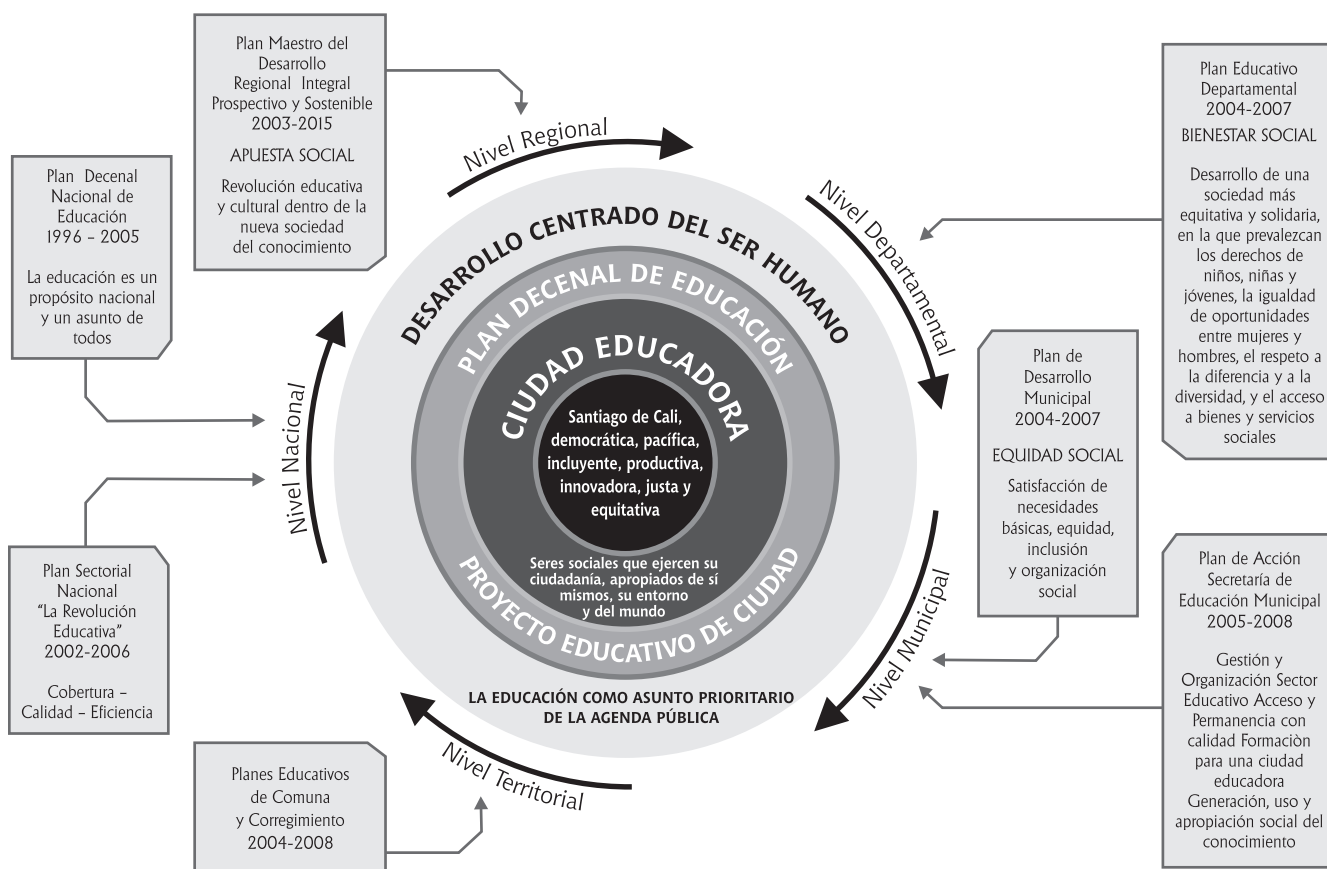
Plan Maestro del Desarrollo Regional Integral Prospectivo y Sostenible 2003-2015

APUESTA SOCIAL

Revolución educativa y cultural dentro de la nueva sociedad del conocimiento

Plan Decenal Nacional de Educación 1996 – 2005

La educación es un propósito nacional y un asunto de todos

Plan Educativo Departamental 2004-2007

BIENESTAR SOCIAL

Desarrollo de una sociedad más equitativa y solidaria, en la que prevalezcan los derechos de niños, niñas y jóvenes, la igualdad de oportunidades entre mujeres y hombres, el respeto a la diferencia y a la diversidad, y el acceso a bienes y servicios sociales

Nivel Regional

Nivel Departamental

Nivel Municipal

Nivel Territorial

Nivel Nacional

DESARROLLO CENTRADO DEL SER HUMANO

PLAN DECENAL DE EDUCACIÓN

CIUDAD EDUCADORA

Santiago de Cali, democrática, pacífica, incluyente, productiva, innovadora, justa y equitativa

Seres sociales que ejercen su ciudadanía, apropiados de sí mismos, su entorno y del mundo

PROYECTO EDUCATIVO DE CIUDAD

LA EDUCACIÓN COMO ASUNTO PRIORITARIO DE LA AGENDA PÚBLICA

Plan de Desarrollo Municipal 2004-2007

EQUIDAD SOCIAL

Satisfacción de necesidades básicas, equidad, inclusión y organización social

Plan Sectorial Nacional "La Revolución Educativa" 2002-2006

Cobertura – Calidad – Eficiencia

Plan de Acción Secretaría de Educación Municipal 2005-2008

Gestión y Organización Sector Educativo Acceso y Permanencia con calidad Formaciòn para una ciudad educadora Generación, uso y apropiación social del conocimiento

Planes Educativos de Comuna y Corregimiento 2004-2008